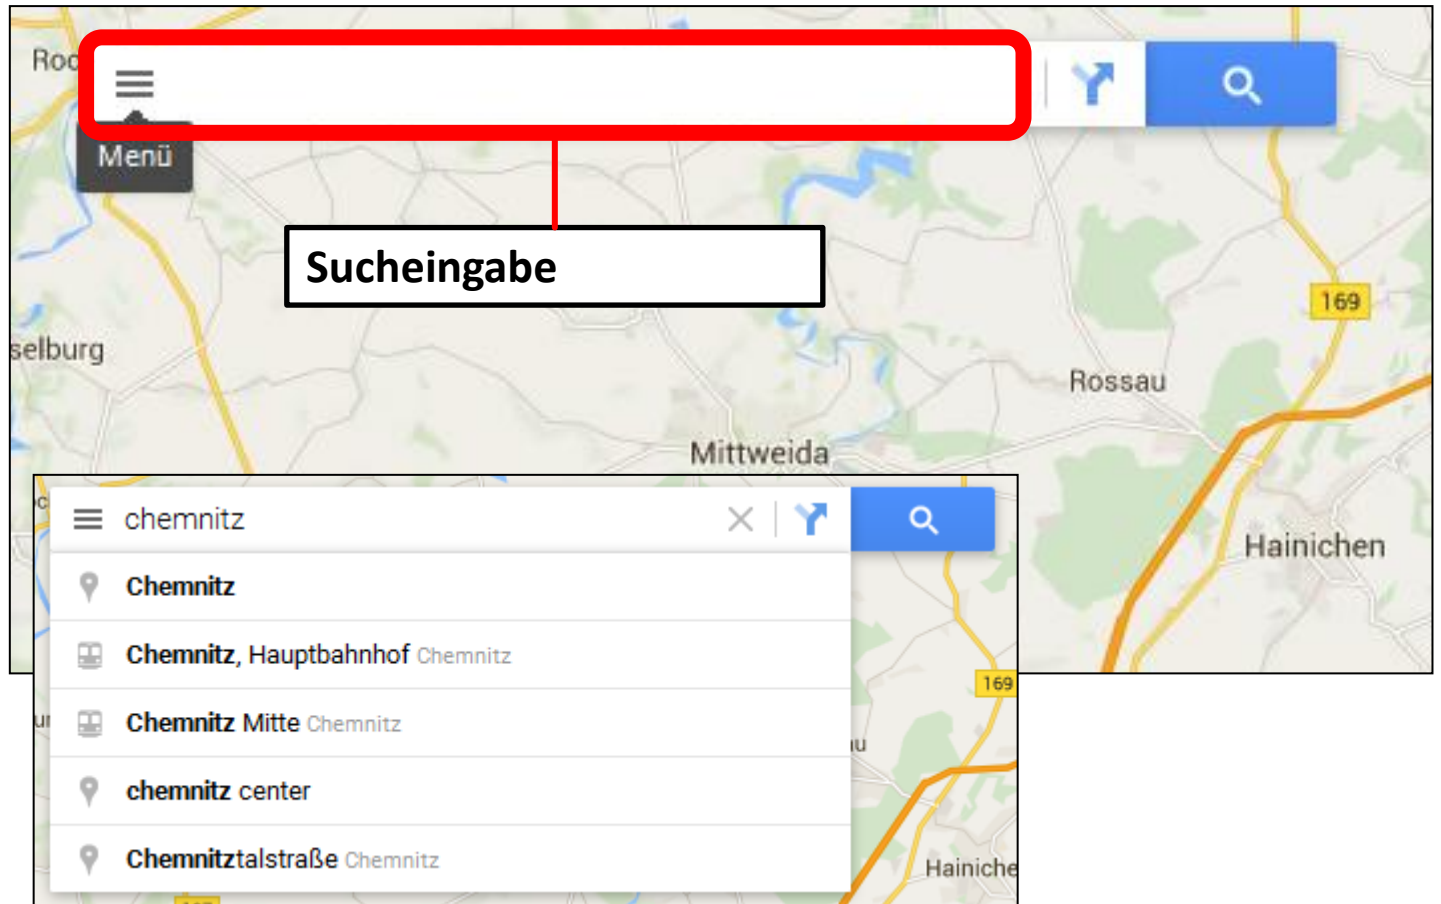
Roc

Menü

Sucheingabe

selburg

169

Rossau

Mittweida

Hainichen

chemnitz

Chemnitz

Chemnitz, Hauptbahnhof Chemnitz

Chemnitz Mitte Chemnitz

chemnitz center

Chemnitztalstraße Chemnitz

169

Hainiche